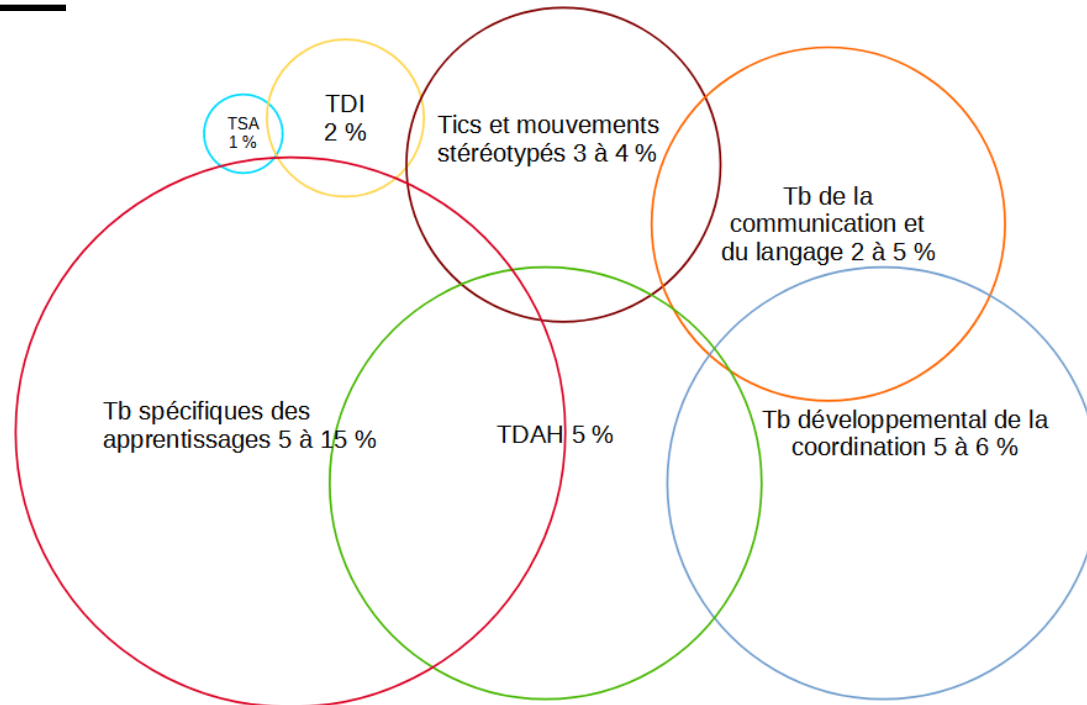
TSA
1 %

TDI
2 %

Tics et mouvements stéréotypés 3 à 4 %

Tb de la communication et du langage 2 à 5 %

Tb spécifiques des apprentissages 5 à 15 %

TDAH 5 %

Tb développemental de la coordination 5 à 6 %